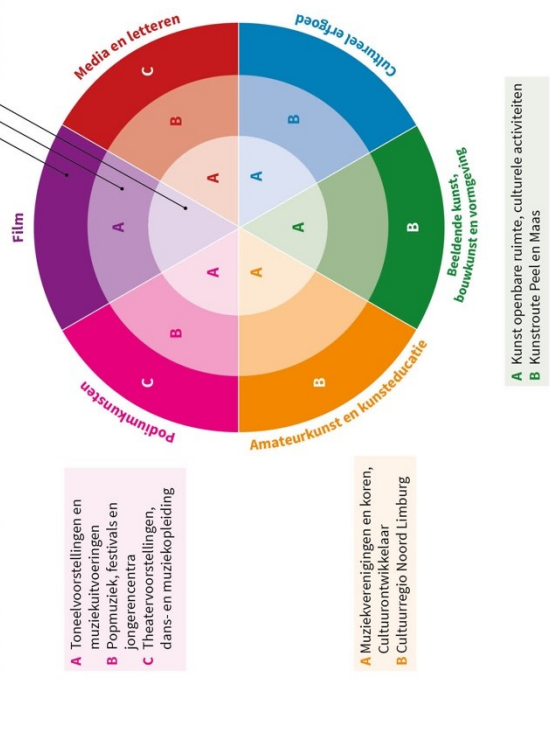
Media en letteren

Cultureel erfgoed

Film

Beeldende kunst, bouwkunst en vormgeving

Podiumkunsten

Amateurkunst en kunsteducatie

C B A A B A B A A B A B C B C

A Kunst openbare ruimte, culturele activiteiten
B Kunstroute Peel en Maas

A Toneelvoorstellingen en muziekuitvoeringen
B Popmuziek, festivals en jongerencentra
C Theatervoorstellingen, dans- en muziekopleiding

A Muziekverenigingen en koren, Cultuurontwikkelaar
B Cultuurregio Noord Limburg